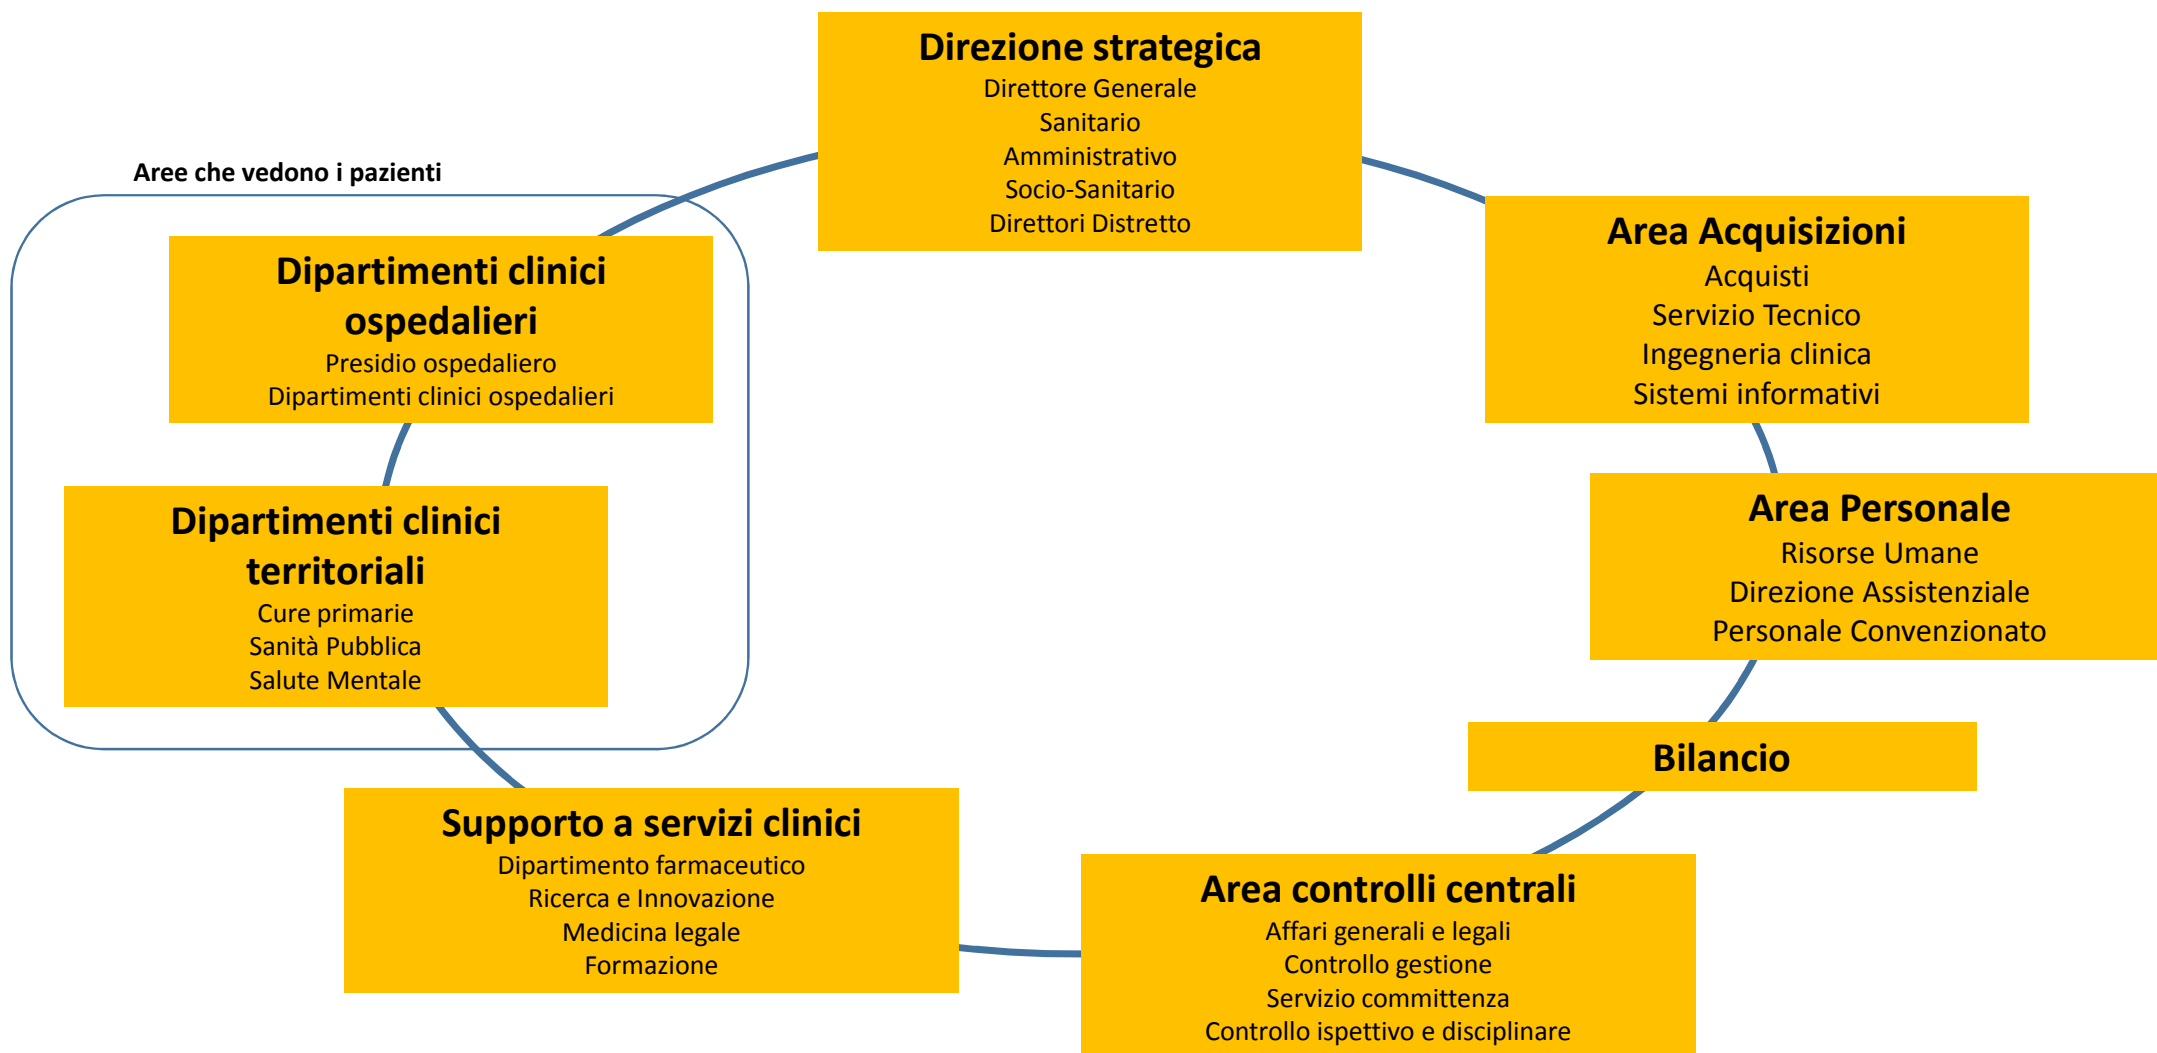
Direzione strategica
Direttore Generale
Sanitario
Amministrativo
Socio-Sanitario
Direttori Distretto

Aree che vedono i pazienti

Dipartimenti clinici ospedalieri
Presidio ospedaliero
Dipartimenti clinici ospedalieri

Dipartimenti clinici territoriali
Cure primarie
Sanità Pubblica
Salute Mentale

Area Acquisizioni
Acquisti
Servizio Tecnico
Ingegneria clinica
Sistemi informativi

Area Personale
Risorse Umane
Direzione Assistenziale
Personale Convenzionato

Bilancio

Supporto a servizi clinici
Dipartimento farmaceutico
Ricerca e Innovazione
Medicina legale
Formazione

Area controlli centrali
Affari generali e legali
Controllo gestione
Servizio committenza
Controllo ispettivo e disciplinare